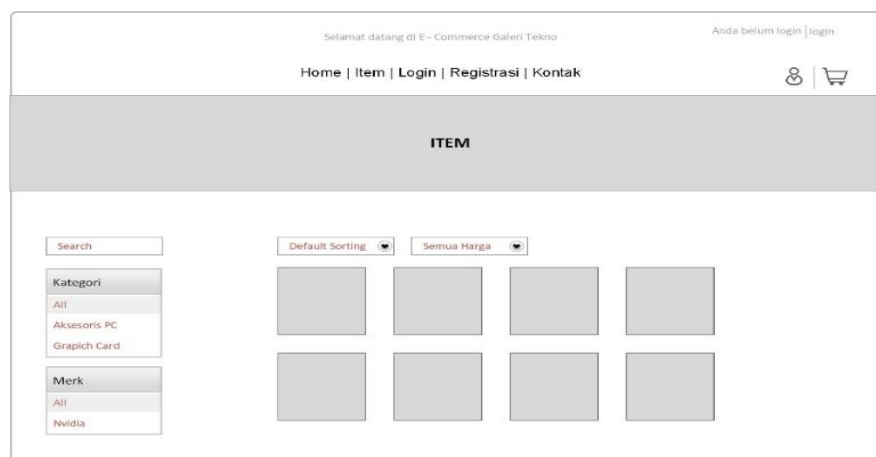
Selamat datang di E - Commerce Galeri Tekno

Anda belum login | login

Home | Item | Login | Registrasi | Kontak

ITEM

Search

Default Sorting

Semua Harga

Kategori

All

Aksesoris PC

Grapich Card

Merk

All

Nvidia